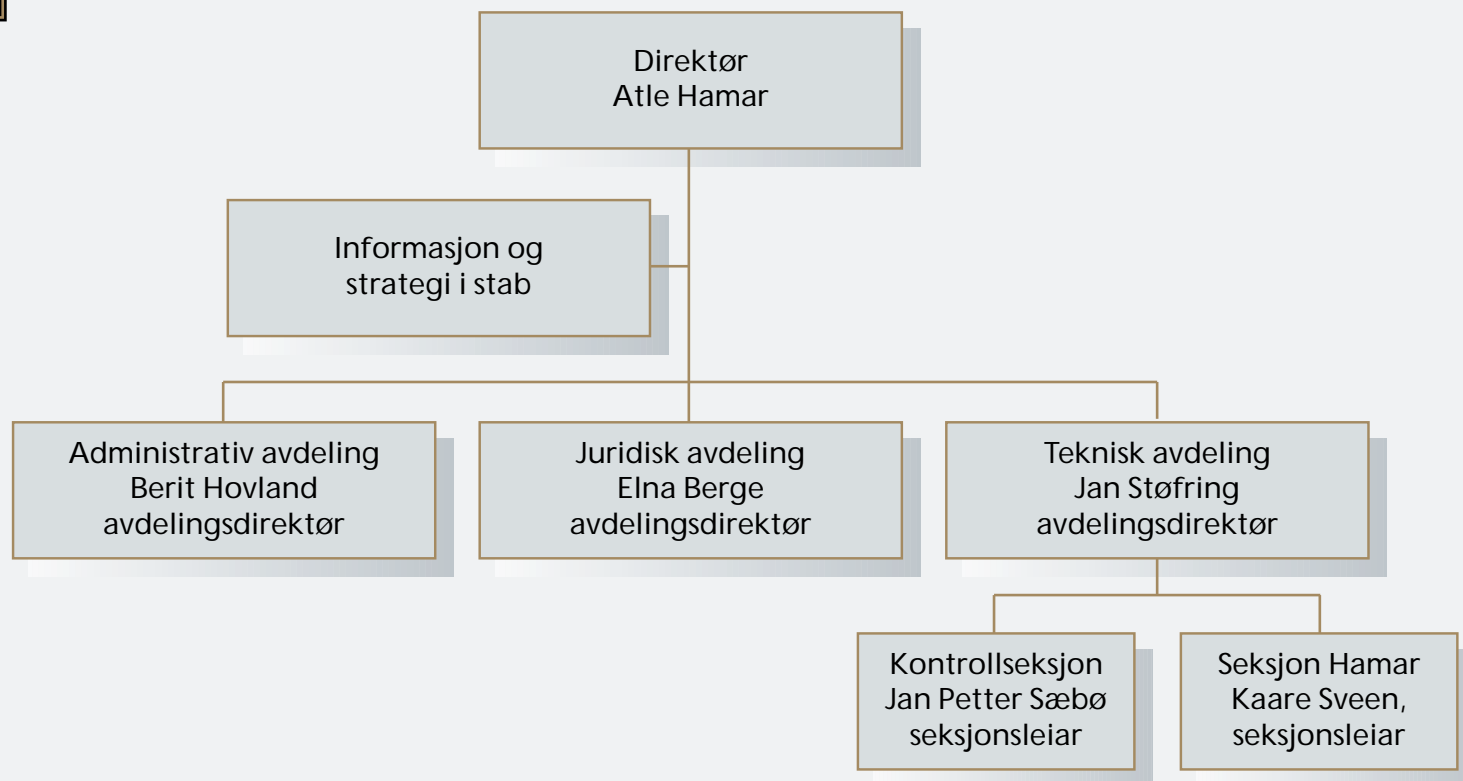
Direktør
Atle Hamar

Informasjon og strategi i stab

Administrativ avdeling
Berit Hovland
avdelingsdirektør

Juridisk avdeling
Elna Berge
avdelingsdirektør

Teknisk avdeling
Jan Støfring
avdelingsdirektør

Kontrollseksjon
Jan Petter Sæbø
seksjonsleiar

Seksjon Hamar
Kaare Sveen,
seksjonsleiar